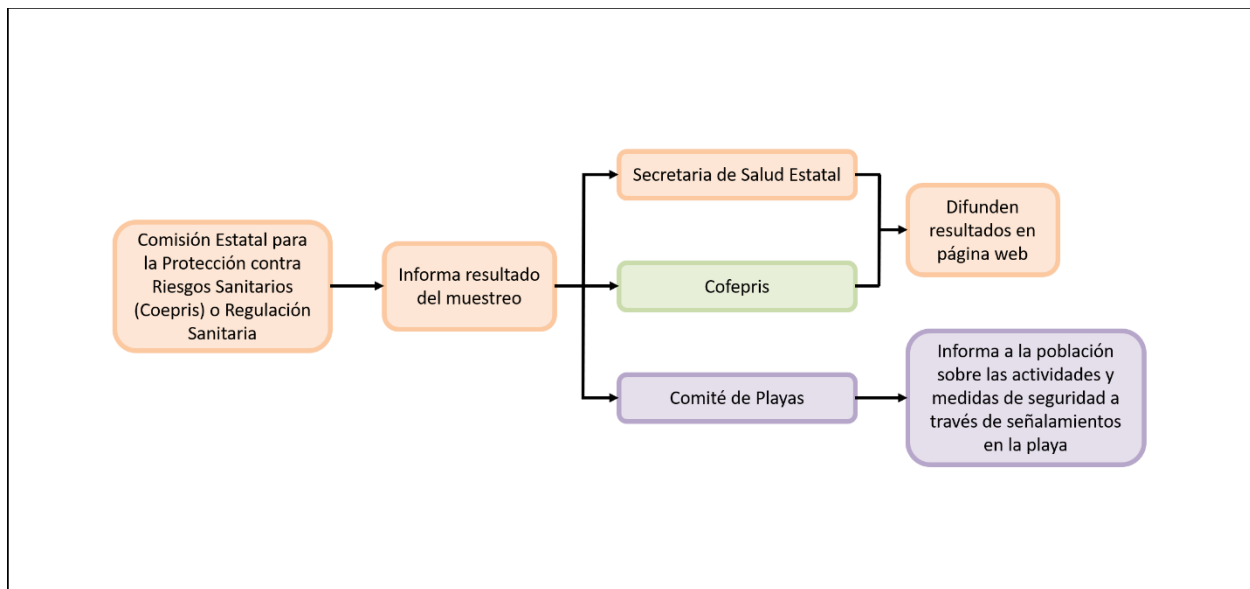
Comisión Estatal para la Protección contra Riesgos Sanitarios (Coepris) o Regulación Sanitaria

Informa resultado del muestreo

Secretaria de Salud Estatal

Cofepris

Comité de Playas

Difunden resultados en página web

Informa a la población sobre las actividades y medidas de seguridad a través de señalamientos en la playa